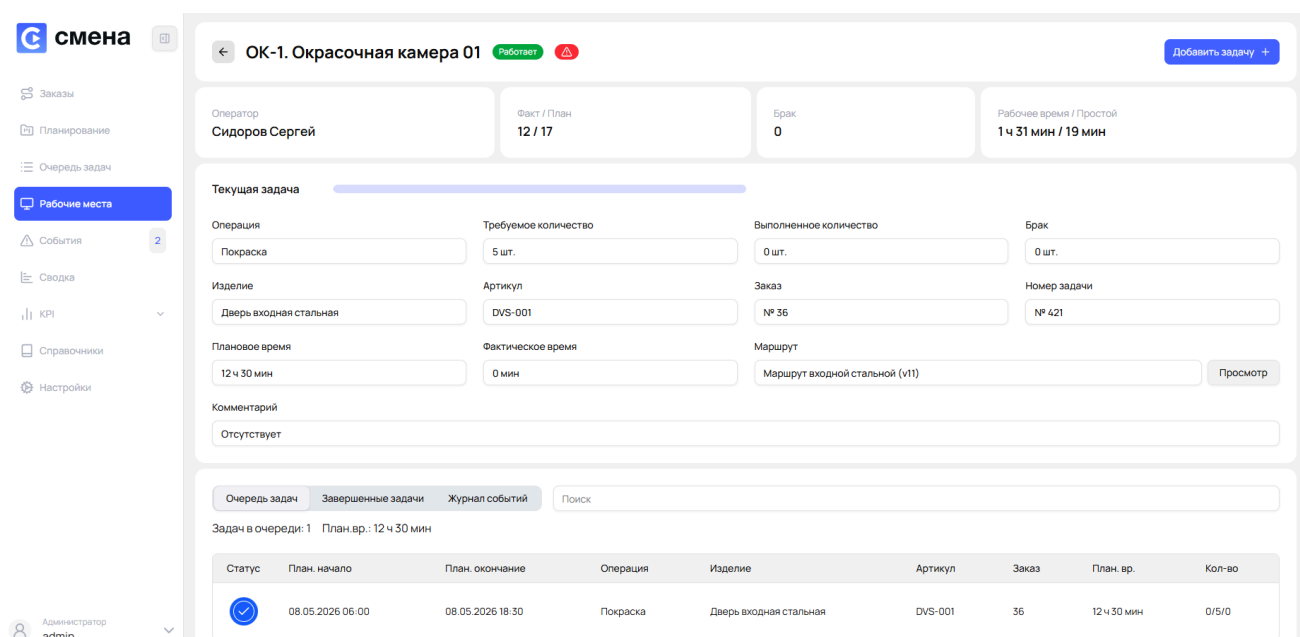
смена

Заказы
Планирование
Очередь задач
Рабочие места
События 2
Сводка
KPI
Справочники
Настройки

Администратор
admin

ОК-1. Окрасочная камера 01 Работает

Добавить задачу +

Оператор
Сидоров Сергей

Факт / План
12 / 17

Брак
0

Рабочее время / Простой
1 ч 31 мин / 19 мин

Текущая задача

Операция
Покраска

Требуемое количество
5 шт.

Выполненное количество
0 шт.

Брак
0 шт.

Изделие
Дверь входная стальная

Артикул
DVS-001

Заказ
№ 36

Номер задачи
№ 421

Плановое время
12 ч 30 мин

Фактическое время
0 мин

Маршрут
Маршрут входной стальной (v11)

Просмотр

Комментарий
Отсутствует

Очередь задач | Завершенные задачи | Журнал событий

Поиск

Задач в очереди: 1 План.вр.: 12 ч 30 мин

| Статус | План. начало | План. окончание | Операция | Изделие | Артикул | Заказ | План. вр. | Кол-во |
|---|---|---|---|---|---|---|---|---|
| | 08.05.2026 06:00 | 08.05.2026 18:30 | Покраска | Дверь входная стальная | DVS-001 | 36 | 12 ч 30 мин | 0/5/0 |